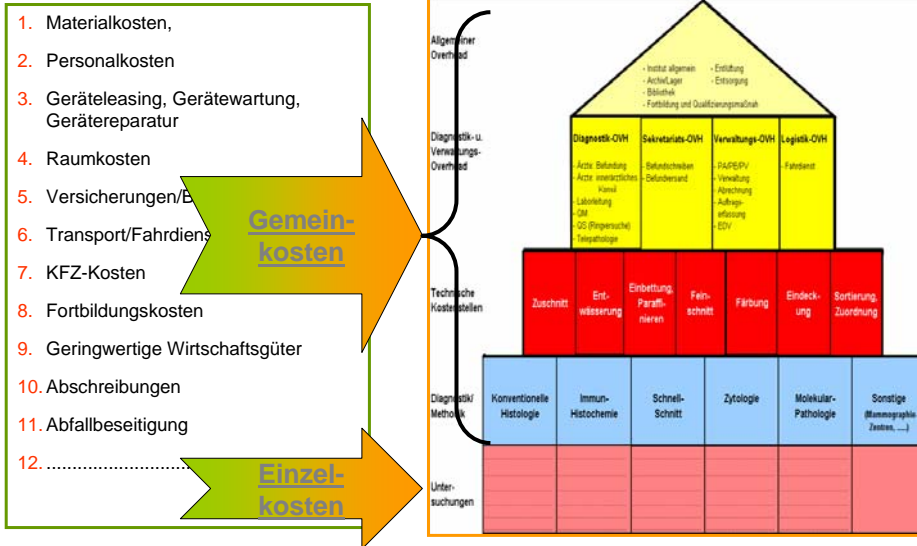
1. Materialkosten,

2. Personalkosten

3. Geräteleasing, Gerätewartung, Gerätereparatur

4. Raumkosten

5. Versicherungen/B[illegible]

6. Transport/Fahrdiens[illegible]

7. KFZ-Kosten

8. Fortbildungskosten

9. Geringwertige Wirtschaftsgüter

10. Abschreibungen

11. Abfallbeseitigung

12. ..........................

Gemein-kosten

Einzel-kosten

Allgemeiner Overhead

- Institut allgemein
- Archiv/Lager
- Bibliothek
- Fortbildung und Qualifizierungsmaßnah
- Entlüftung
- Entsorgung

Diagnostik- u. Verwaltungs-Overhead

| Diagnostik-OVH | Sekretariats-OVH | Verwaltungs-OVH | Logistik-OVH |
|---|---|---|---|
| - Ärzte: Befundung<br>- Ärzte: eneärztliches Konsil<br>- Laborleitung<br>- QM<br>- QS (Ringversuche)<br>- Telepathologie | - Befundschreiben<br>- Befundversand | - PA/PE/PV<br>- Verwaltung<br>- Abrechnung<br>- Auftrags-erfassung<br>- EDV | - Fahrdienst |

Technische Kostenstellen

| Zuschnitt | Ent-wässerung | Einbettung, Paraffinieren | Fein-schnitt | Färbung | Eindeck-ung | Sortierung, Zuordnung |
|---|---|---|---|---|---|---|

Diagnostik/ Methodik

| Konventionelle Histologie | Immun-Histochemie | Schnell-Schnitt | Zytologie | Molekular-Pathologie | Sonstige (Mammographie Zentren, ....) |
|---|---|---|---|---|---|

Unter-suchungen